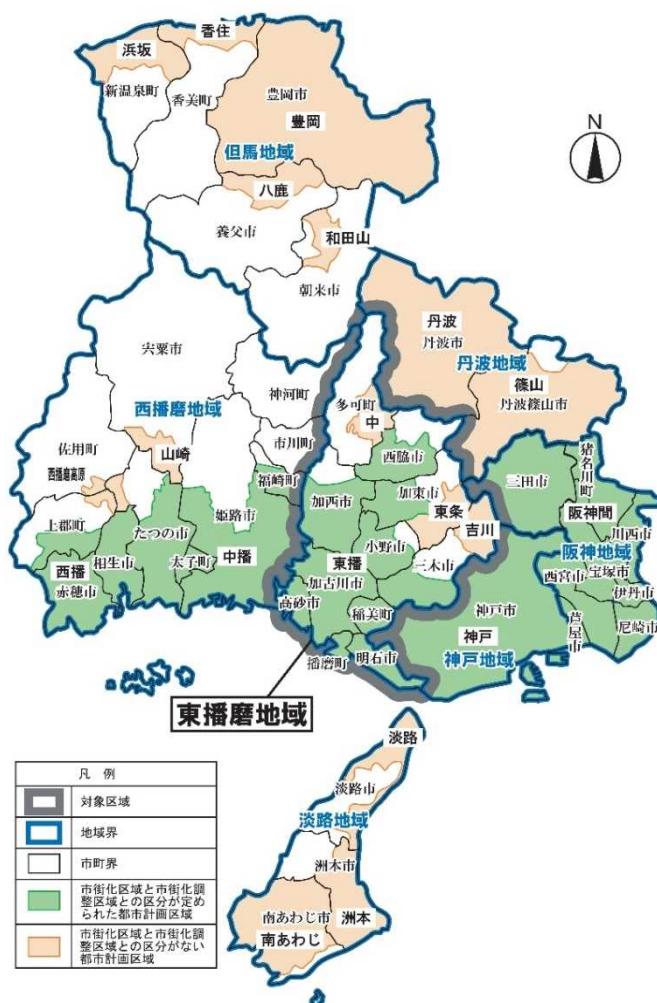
香住
浜坂
新温泉町
香美町
豊岡市
豊岡
但馬地域
N
八鹿
養父市
和田山
朝来市
丹波
丹波市
丹波地域
宍粟市
西播磨地域
神河町
多可町
中
篠山
丹波篠山市
佐用町
市川町
西播磨高原
山崎
福崎町
西脇市
猪名川町
三田市
加西市
加東市
阪神間
上郡町
たつの市
姫路市
東条
川西市
中播
吉川
阪神地域
西播
相生市
太子町
東播
小野市
三木市
宝塚市
赤穂市
加古川市
西宮市
伊丹市
高砂市
神戸市
芦屋市
稲美町
神戸
尼崎市
明石市
神戸地域
播磨町
東播磨地域
淡路
淡路市
淡路地域
洲本市
南あわじ市
洲本
南あわじ

| 凡 例 | |
|---|---|
| | 対象区域 |
| | 地域界 |
| | 市町界 |
| | 市街化区域と市街化調整区域との区分が定められた都市計画区域 |
| | 市街化区域と市街化調整区域との区分がない都市計画区域 |